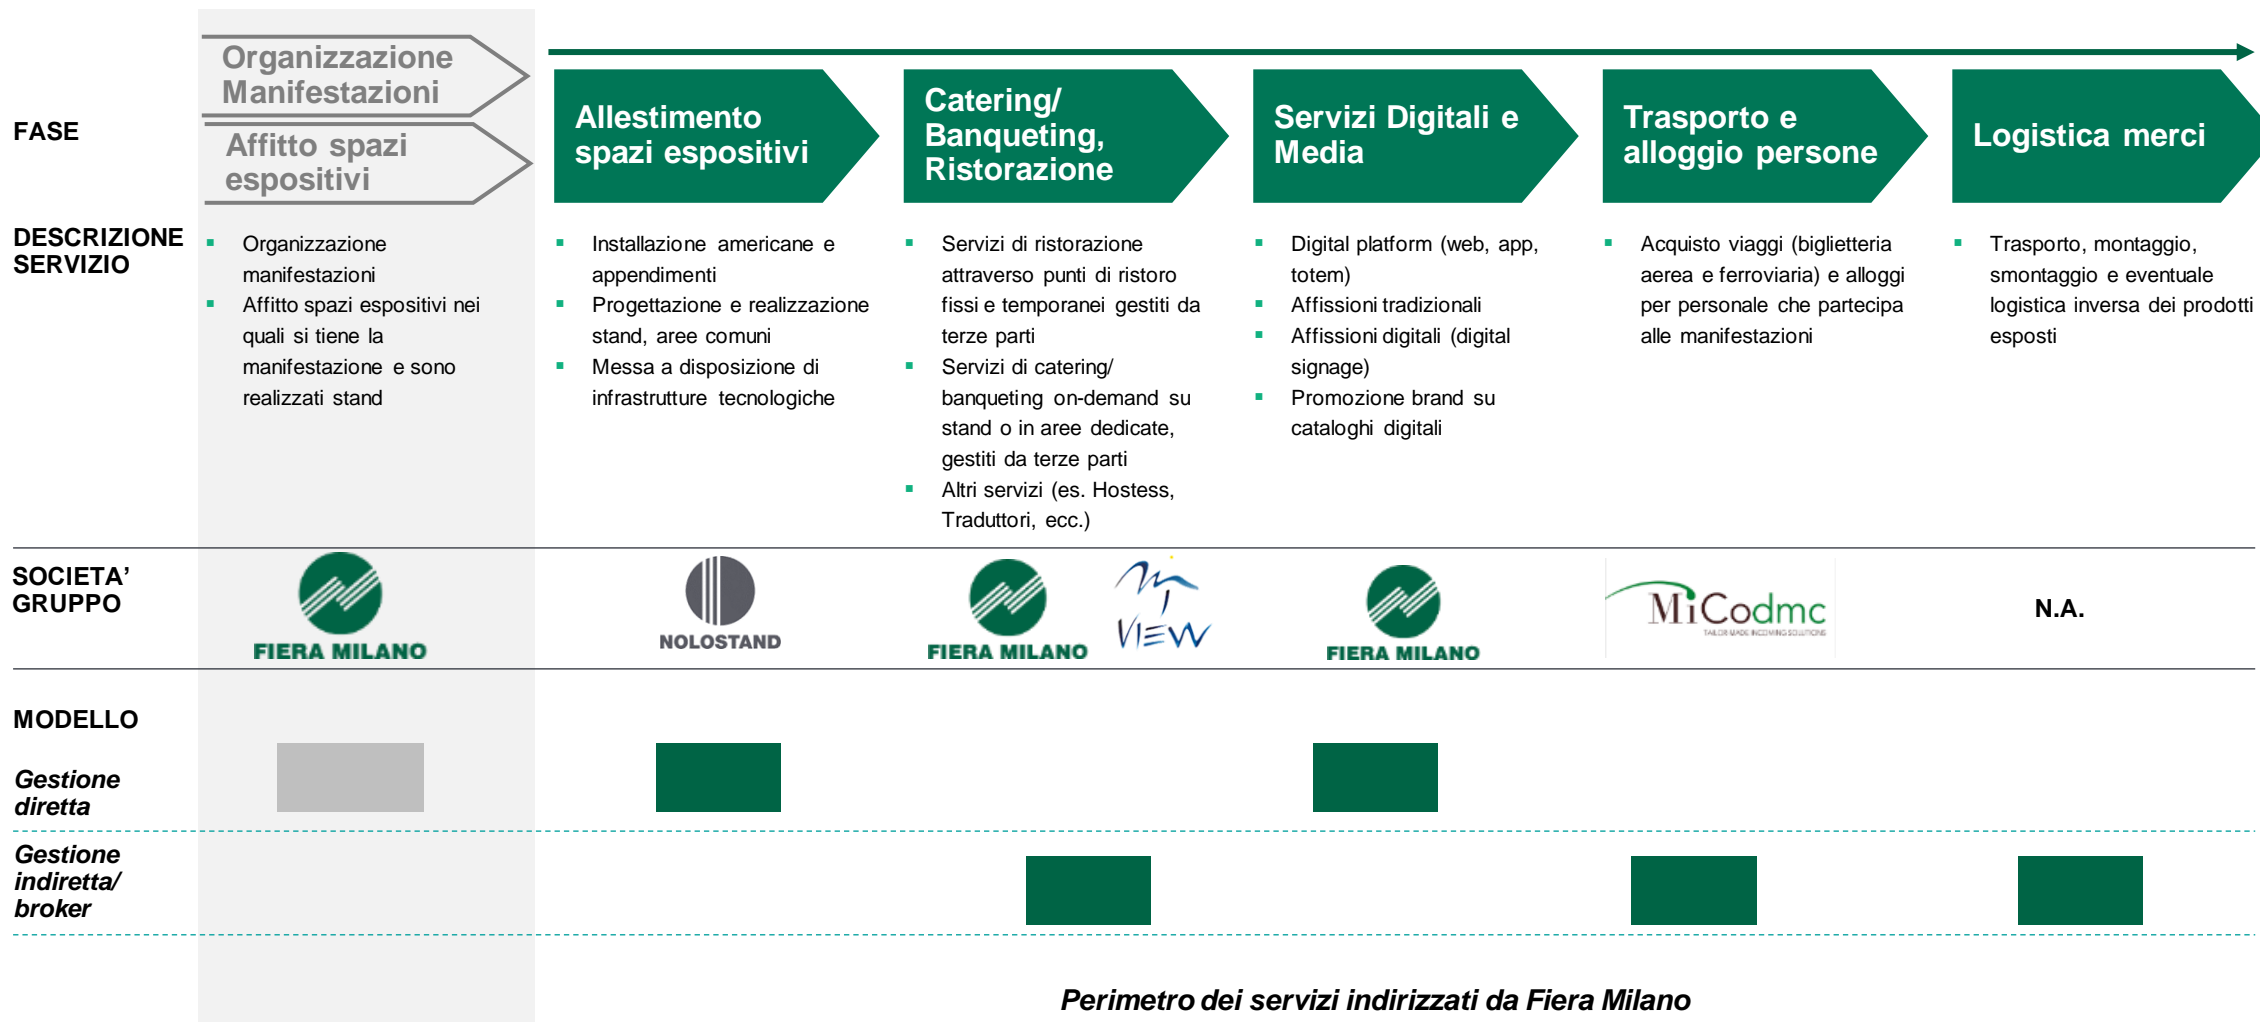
FASE

Organizzazione Manifestazioni

Affitto spazi espositivi

Allestimento spazi espositivi

Catering/ Banqueting, Ristorazione

Servizi Digitali e Media

Trasporto e alloggio persone

Logistica merci

DESCRIZIONE SERVIZIO

- Organizzazione manifestazioni
- Affitto spazi espositivi nei quali si tiene la manifestazione e sono realizzati stand

- Installazione americane e appendimenti
- Progettazione e realizzazione stand, aree comuni
- Messa a disposizione di infrastrutture tecnologiche

- Servizi di ristorazione attraverso punti di ristoro fissi e temporanei gestiti da terze parti
- Servizi di catering/ banqueting on-demand su stand o in aree dedicate, gestiti da terze parti
- Altri servizi (es. Hostess, Traduttori, ecc.)

- Digital platform (web, app, totem)
- Affissioni tradizionali
- Affissioni digitali (digital signage)
- Promozione brand su cataloghi digitali

- Acquisto viaggi (biglietteria aerea e ferroviaria) e alloggi per personale che partecipa alle manifestazioni

- Trasporto, montaggio, smontaggio e eventuale logistica inversa dei prodotti esposti

SOCIETA' GRUPPO

FIERA MILANO

NOLOSTAND

FIERA MILANO

VIEW

FIERA MILANO

MiCodmc
TAILOR MADE INCOMING SOLUTIONS

N.A.

MODELLO

Gestione diretta

Gestione indiretta/ broker

Perimetro dei servizi indirizzati da Fiera Milano